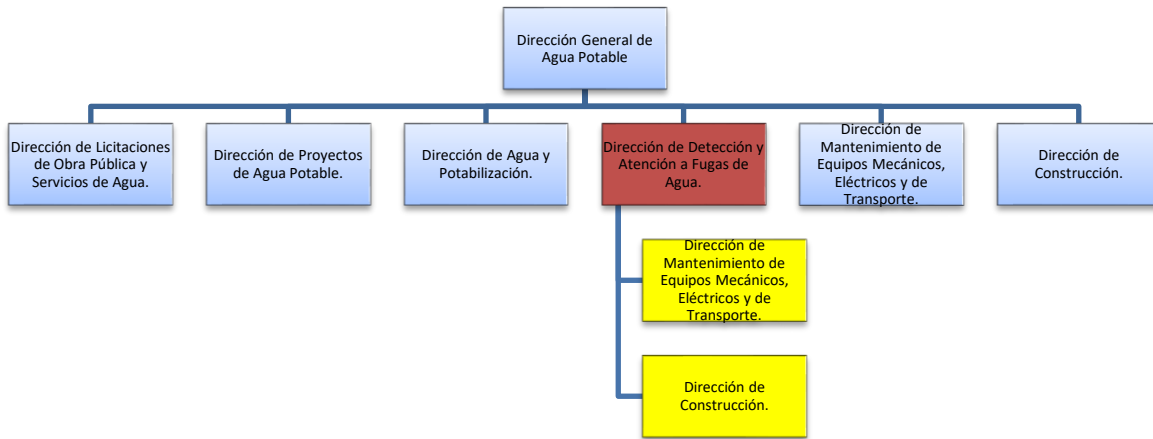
Dirección General de Agua Potable

Dirección de Licitaciones de Obra Pública y Servicios de Agua.

Dirección de Proyectos de Agua Potable.

Dirección de Agua y Potabilización.

Dirección de Detección y Atención a Fugas de Agua.

Dirección de Mantenimiento de Equipos Mecánicos, Eléctricos y de Transporte.

Dirección de Construcción.

Dirección de Mantenimiento de Equipos Mecánicos, Eléctricos y de Transporte.

Dirección de Construcción.